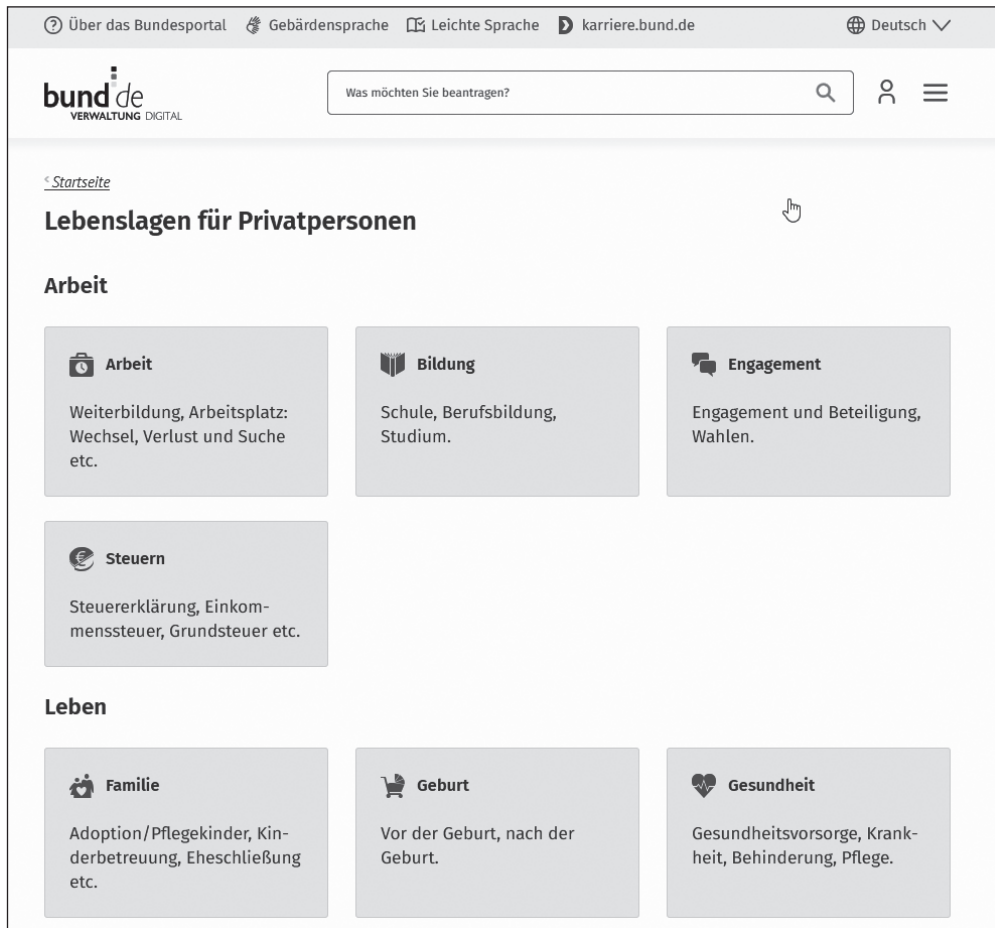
Über das Bundesportal Gebärdensprache Leichte Sprache karriere.bund.de Deutsch

bund.de VERWALTUNG DIGITAL

Was möchten Sie beantragen?

Startseite

Lebenslagen für Privatpersonen

Arbeit

Arbeit

Weiterbildung, Arbeitsplatz: Wechsel, Verlust und Suche etc.

Bildung

Schule, Berufsbildung, Studium.

Engagement

Engagement und Beteiligung, Wahlen.

Steuern

Steuererklärung, Einkommensteuer, Grundsteuer etc.

Leben

Familie

Adoption/Pflegekinder, Kinderbetreuung, Eheschließung etc.

Geburt

Vor der Geburt, nach der Geburt.

Gesundheit

Gesundheitsvorsorge, Krankheit, Behinderung, Pflege.